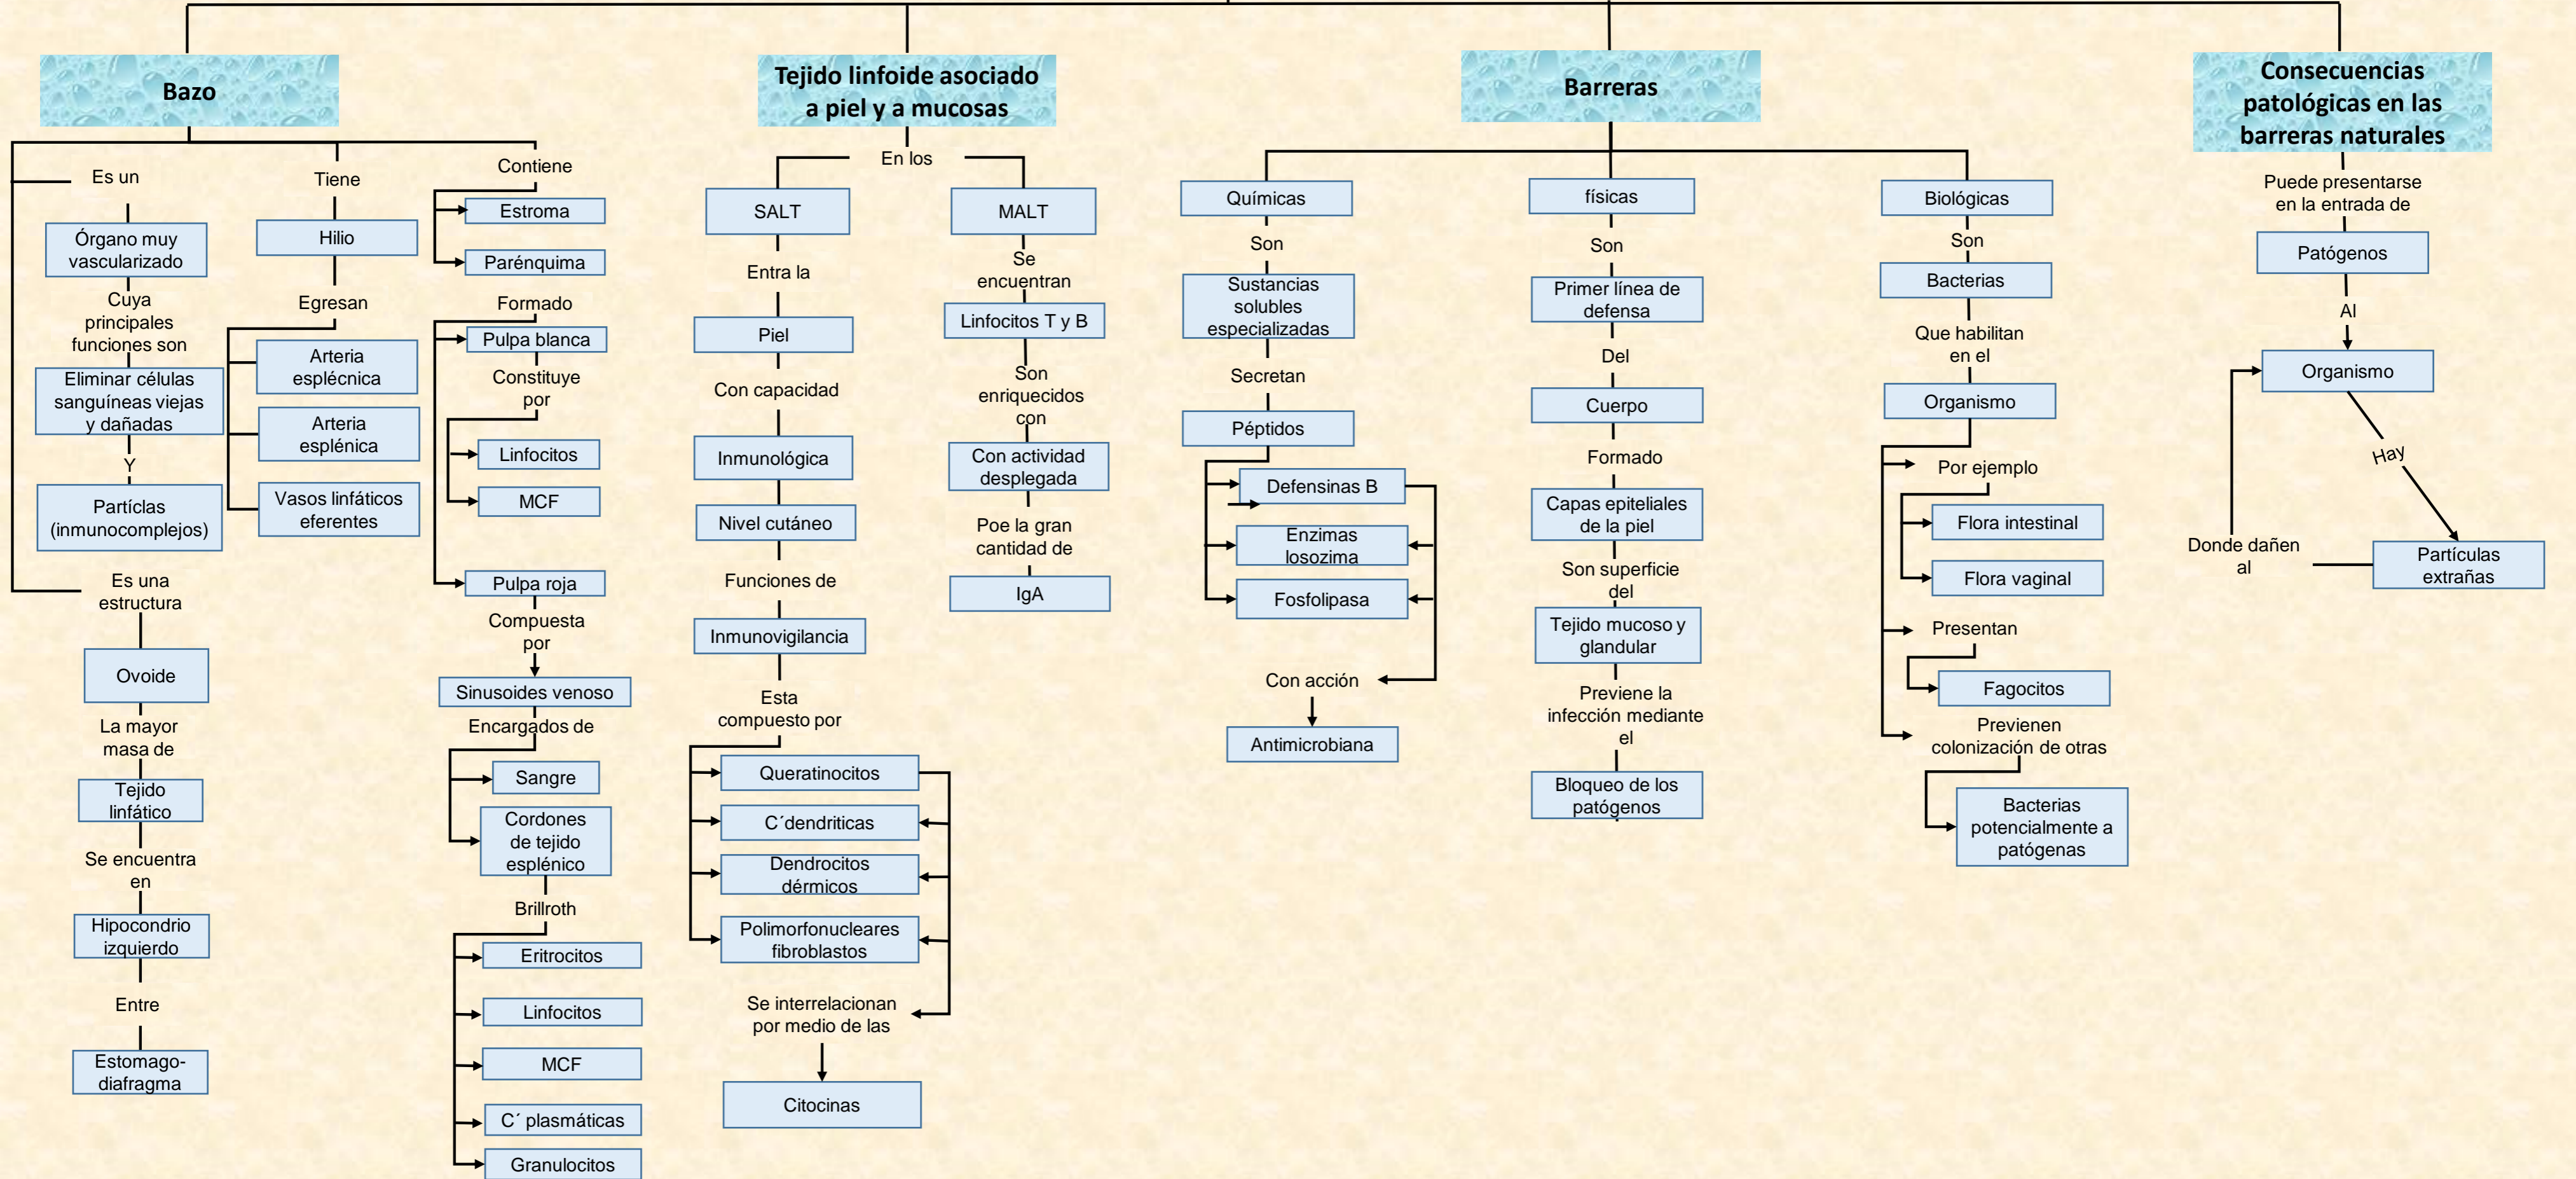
Bazo

Es un

Órgano muy vascularizado

Cuya principales funciones son

Eliminar células sanguíneas viejas y dañadas

Y

Partículas (inmunocomplejos)

Es una estructura

Ovoide

La mayor masa de

Tejido linfático

Se encuentra en

Hipocondrio izquierdo

Entre

Estomago-diafragma

Tiene

Hilio

Egresan

Arteria esplécnica

Arteria esplénica

Vasos linfáticos eferentes

Contiene

Estroma

Parénquima

Formado

Pulpa blanca

Constituye por

Linfocitos

MCF

Pulpa roja

Compuesta por

Sinusoides venoso

Encargados de

Sangre

Cordones de tejido esplénico

Brillroth

Eritrocitos

Linfocitos

MCF

C´ plasmáticas

Granulocitos

Tejido linfoide asociado a piel y a mucosas

En los

SALT

Entra la

Piel

Con capacidad

Inmunológica

Nivel cutáneo

Funciones de

Inmunovigilancia

Esta compuesto por

Queratinocitos

C´dendriticas

Dendrocitos dérmicos

Polimorfonucleares fibroblastos

Se interrelacionan por medio de las

Citocinas

MALT

Se encuentran

Linfocitos T y B

Son enriquecidos con

Con actividad desplegada

Poe la gran cantidad de

IgA

Barreras

Químicas

Son

Sustancias solubles especializadas

Secretan

Péptidos

Defensinas B

Enzimas losozima

Fosfolipasa

Con acción

Antimicrobiana

físicas

Son

Primer línea de defensa

Del

Cuerpo

Formado

Capas epiteliales de la piel

Son superficie del

Tejido mucoso y glandular

Previene la infección mediante el

Bloqueo de los patógenos

Biológicas

Son

Bacterias

Que habilitan en el

Organismo

Por ejemplo

Flora intestinal

Flora vaginal

Presentan

Fagocitos

Previenen colonización de otras

Bacterias potencialmente a patógenas

Consecuencias patológicas en las barreras naturales

Puede presentarse en la entrada de

Patógenos

Al

Organismo

Hay

Partículas extrañas

Donde dañen al